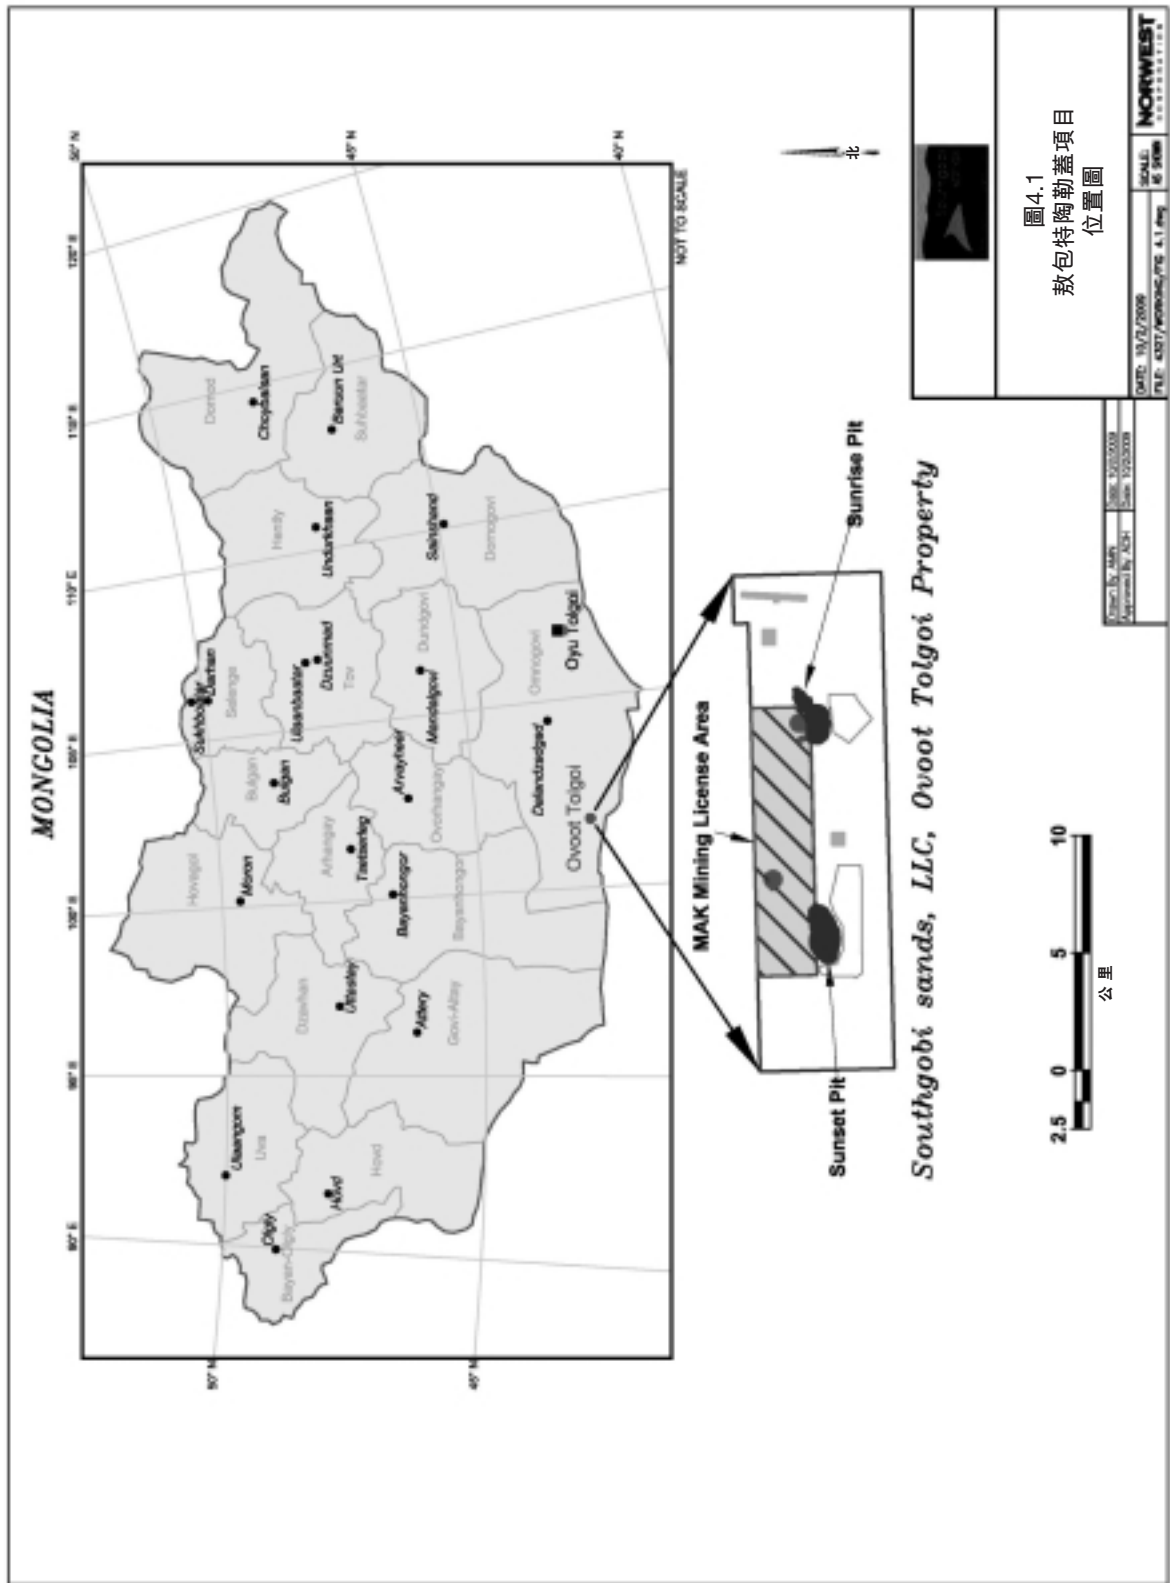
MONGOLIA

50° N
45° N
40° N
50° N
45° N

90° E
95° E
100° E
105° E
110° E
115° E
120° E

NOT TO SCALE

Bayan-Olgiy
Olgiy
Uvs
Ulaangom
Hovd
Hovd
Dzavhan
Uliastay
Govi-Altay
Altay
Hovsgol
Moron
Arhangay
Tsetserleg
Bayanhongor
Bayanhongor
Bulgan
Bulgan
Ovorhangay
Arvayheer
Selenge
Sukhbaatar
Darhan
Ulaanbaatar
Dzuunmod
Tov
Dundgovi
Mandalgovi
Omnogovi
Dalandzadgad
Ovoot Tolgoi
Oyu Tolgoi
Hentiy
Undurkhaan
Dornogovi
Sainshand
Dornod
Choybalsan
Suhbaatar
Baruun Urt

MAK Mining License Area
Sunrise Pit
Sunset Pit

Southgobi sands, LLC, Ovoot Tolgoi Property

2.5 0 5 10
公里

北

圖4.1
敖包特陶勒蓋項目
位置圖

DATE: 10/2/2009
FILE: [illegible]
SCALE: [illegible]
NORWEST
Drawn By: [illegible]
Approved By: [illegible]
Date: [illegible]